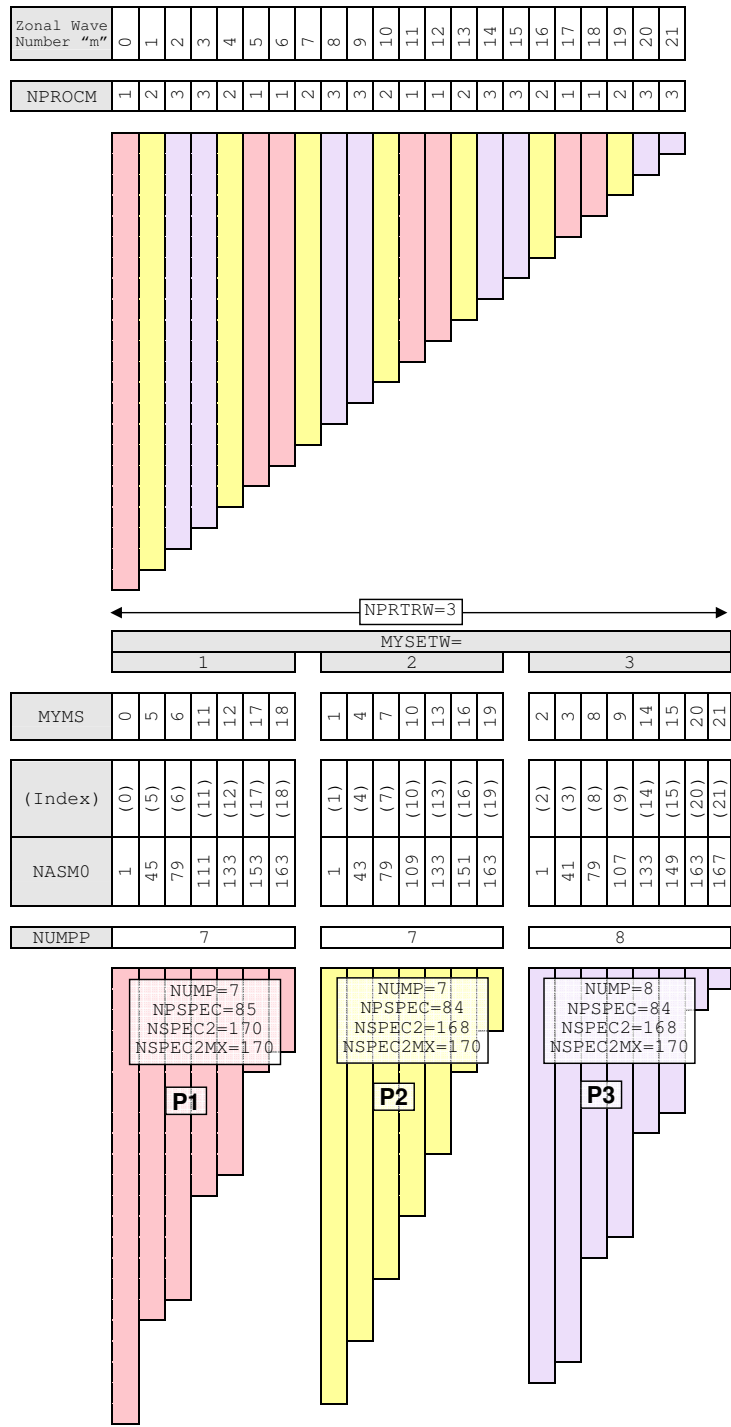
| Zonal Wave Number "m" | 0 | 1 | 2 | 3 | 4 | 5 | 6 | 7 | 8 | 9 | 10 | 11 | 12 | 13 | 14 | 15 | 16 | 17 | 18 | 19 | 20 | 21 |
|---|---|---|---|---|---|---|---|---|---|---|---|---|---|---|---|---|---|---|---|---|---|---|

| NPROCM | 1 | 2 | 3 | 3 | 2 | 1 | 1 | 2 | 3 | 3 | 2 | 1 | 1 | 2 | 3 | 3 | 2 | 1 | 1 | 2 | 3 | 3 |
|---|---|---|---|---|---|---|---|---|---|---|---|---|---|---|---|---|---|---|---|---|---|---|

NPRTRW=3

MYSETW=

| | 1 | | | | | | | 2 | | | | | | | 3 | | | | | | | |
|---|---|---|---|---|---|---|---|---|---|---|---|---|---|---|---|---|---|---|---|---|---|---|
| MYMS | 0 | 5 | 6 | 11 | 12 | 17 | 18 | 1 | 4 | 7 | 10 | 13 | 16 | 19 | 2 | 3 | 8 | 9 | 14 | 15 | 20 | 21 |
| (Index) | (0) | (5) | (6) | (11) | (12) | (17) | (18) | (1) | (4) | (7) | (10) | (13) | (16) | (19) | (2) | (3) | (8) | (9) | (14) | (15) | (20) | (21) |
| NASM0 | 1 | 45 | 79 | 111 | 133 | 153 | 163 | 1 | 43 | 79 | 109 | 133 | 151 | 163 | 1 | 41 | 79 | 107 | 133 | 149 | 163 | 167 |
| NUMPP | 7 | | | | | | | 7 | | | | | | | 8 | | | | | | | |

NUMP=7
NPSPEC=85
NSPEC2=170
NSPEC2MX=170

P1

NUMP=7
NPSPEC=84
NSPEC2=168
NSPEC2MX=170

P2

NUMP=8
NPSPEC=84
NSPEC2=168
NSPEC2MX=170

P3